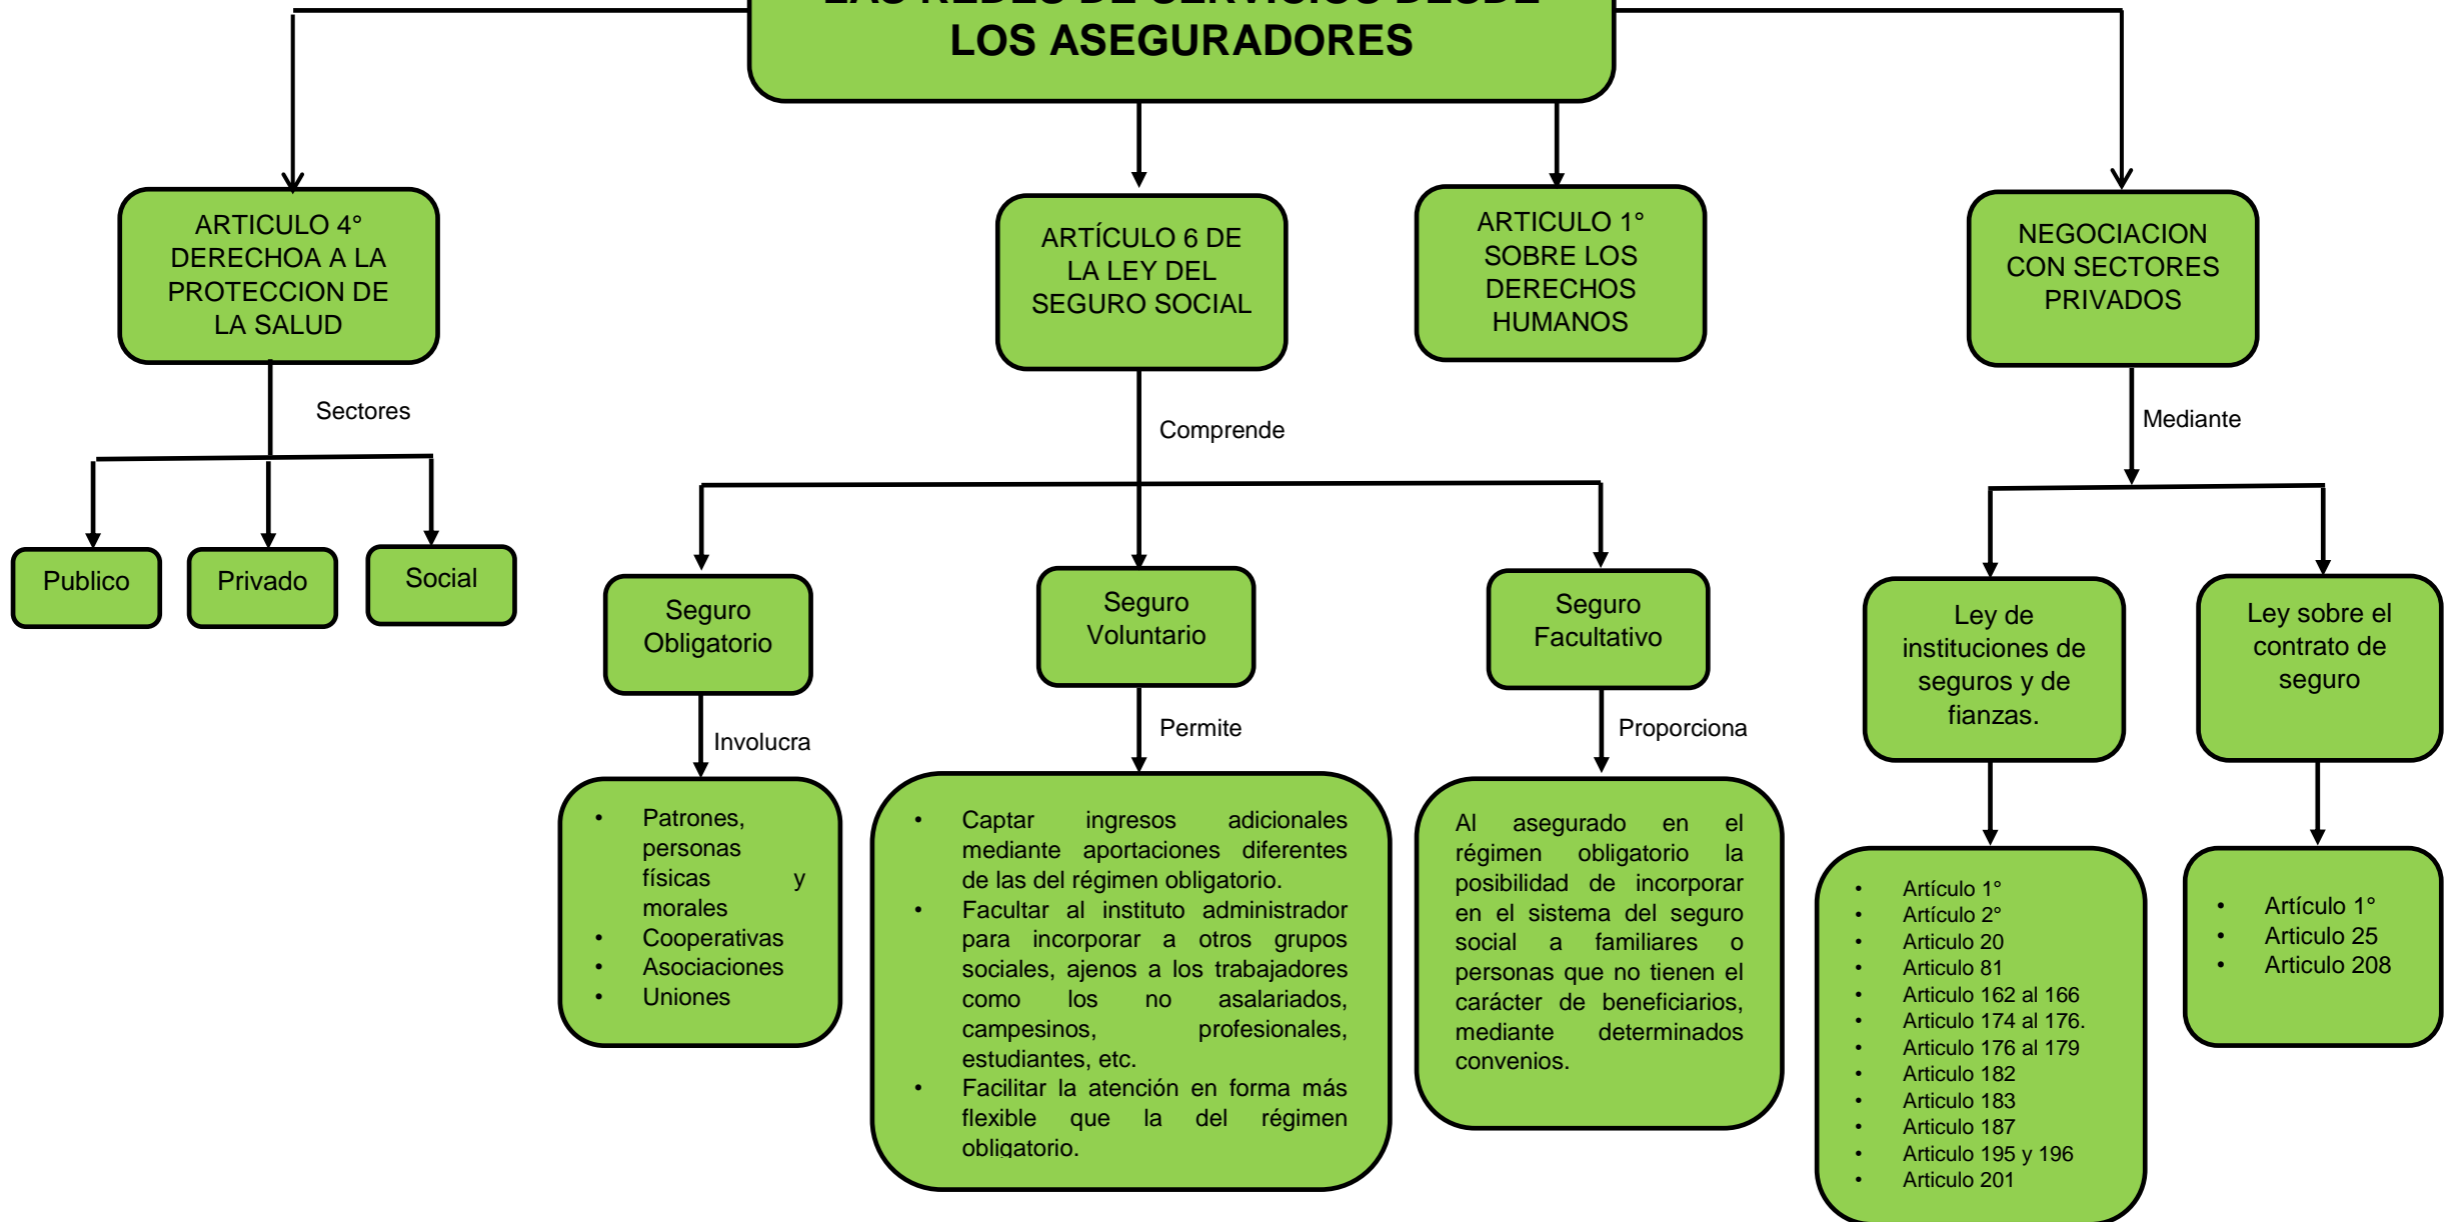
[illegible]
LOS ASEGURADORES

ARTICULO 4° DERECHOA A LA PROTECCION DE LA SALUD

Sectores

Publico

Privado

Social

ARTÍCULO 6 DE LA LEY DEL SEGURO SOCIAL

Comprende

Seguro Obligatorio

Involucra

• Patrones, personas físicas y morales
• Cooperativas
• Asociaciones
• Uniones

Seguro Voluntario

Permite

• Captar ingresos adicionales mediante aportaciones diferentes de las del régimen obligatorio.
• Facultar al instituto administrador para incorporar a otros grupos sociales, ajenos a los trabajadores como los no asalariados, campesinos, profesionales, estudiantes, etc.
• Facilitar la atención en forma más flexible que la del régimen obligatorio.

Seguro Facultativo

Proporciona

Al asegurado en el régimen obligatorio la posibilidad de incorporar en el sistema del seguro social a familiares o personas que no tienen el carácter de beneficiarios, mediante determinados convenios.

ARTICULO 1° SOBRE LOS DERECHOS HUMANOS

NEGOCIACION CON SECTORES PRIVADOS

Mediante

Ley de instituciones de seguros y de fianzas.

• Articulo 1°
• Artículo 2°
• Articulo 20
• Articulo 81
• Articulo 162 al 166
• Articulo 174 al 176.
• Articulo 176 al 179
• Articulo 182
• Articulo 183
• Articulo 187
• Articulo 195 y 196
• Articulo 201

Ley sobre el contrato de seguro

• Artículo 1°
• Articulo 25
• Articulo 208